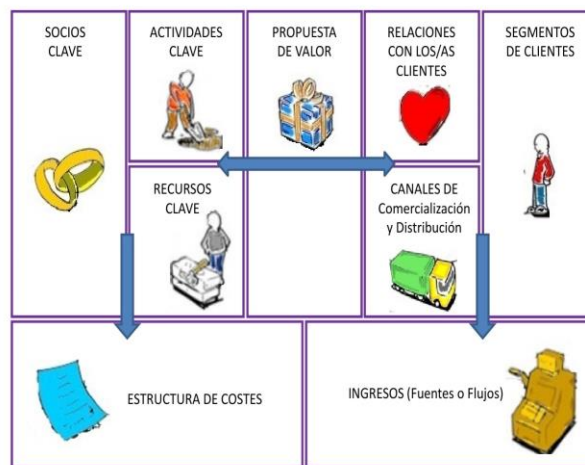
SOCIOS CLAVE

ACTIVIDADES CLAVE

PROPUESTA DE VALOR

RELACIONES CON LOS/AS CLIENTES

SEGMENTOS DE CLIENTES

RECURSOS CLAVE

CANALES DE Comercialización y Distribución

ESTRUCTURA DE COSTES

INGRESOS (Fuentes o Flujos)